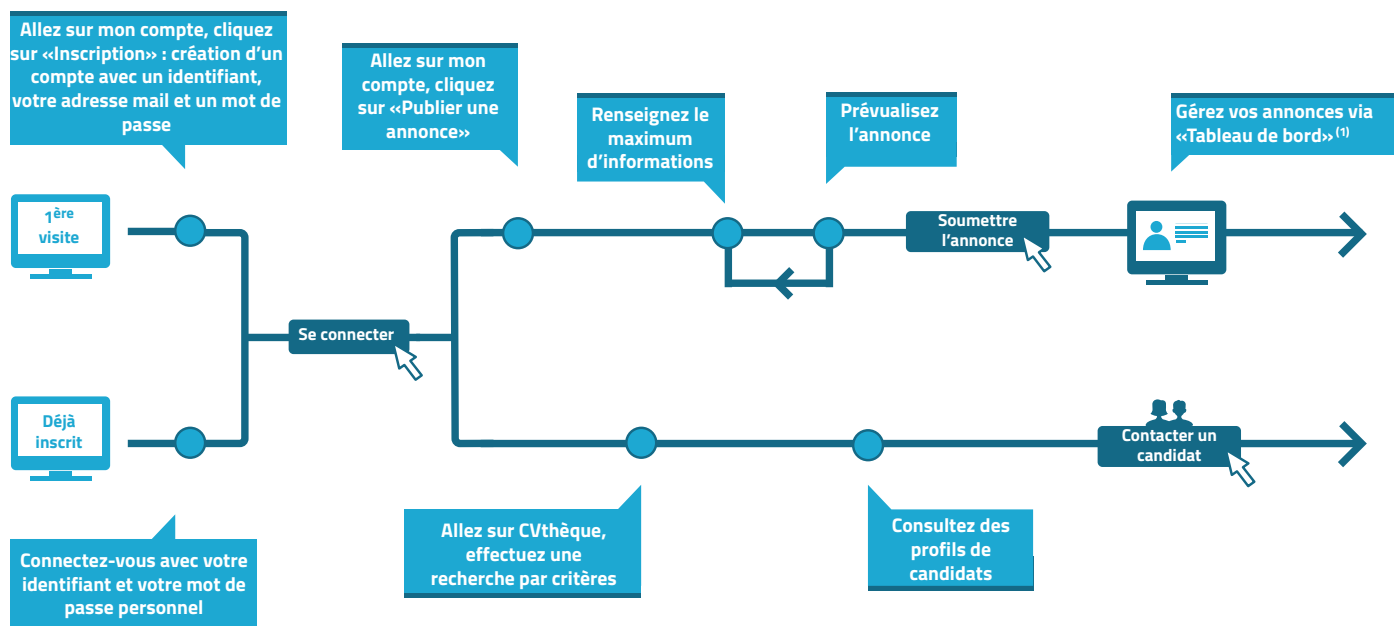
Allez sur mon compte, cliquez sur «Inscription» : création d'un compte avec un identifiant, votre adresse mail et un mot de passe

1ère visite

Déjà inscrit

Connectez-vous avec votre identifiant et votre mot de passe personnel

Se connecter

Allez sur mon compte, cliquez sur «Publier une annonce»

Renseignez le maximum d'informations

Prévualisez l'annonce

Soumettre l'annonce

Gérez vos annonces via «Tableau de bord»$^{(1)}$

Allez sur CVthèque, effectuez une recherche par critères

Consultez des profils de candidats

Contacter un candidat